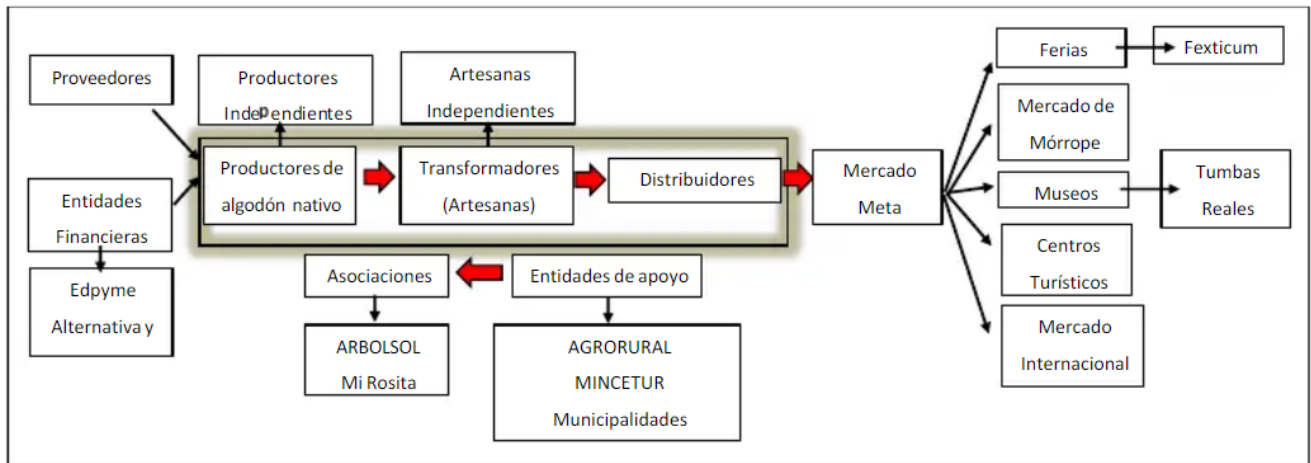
Proveedores

Productores Independientes

Artesanas Independientes

Ferias

Fexticum

Mercado de Mórrope

Productores de algodón nativo

Transformadores (Artesanas)

Distribuidores

Mercado Meta

Museos

Tumbas Reales

Entidades Financieras

Centros Turísticos

Asociaciones

Entidades de apoyo

Edpyme Alternativa y

Mercado Internacional

ARBOLSOL Mi Rosita

AGRORURAL MINCETUR Municipalidades